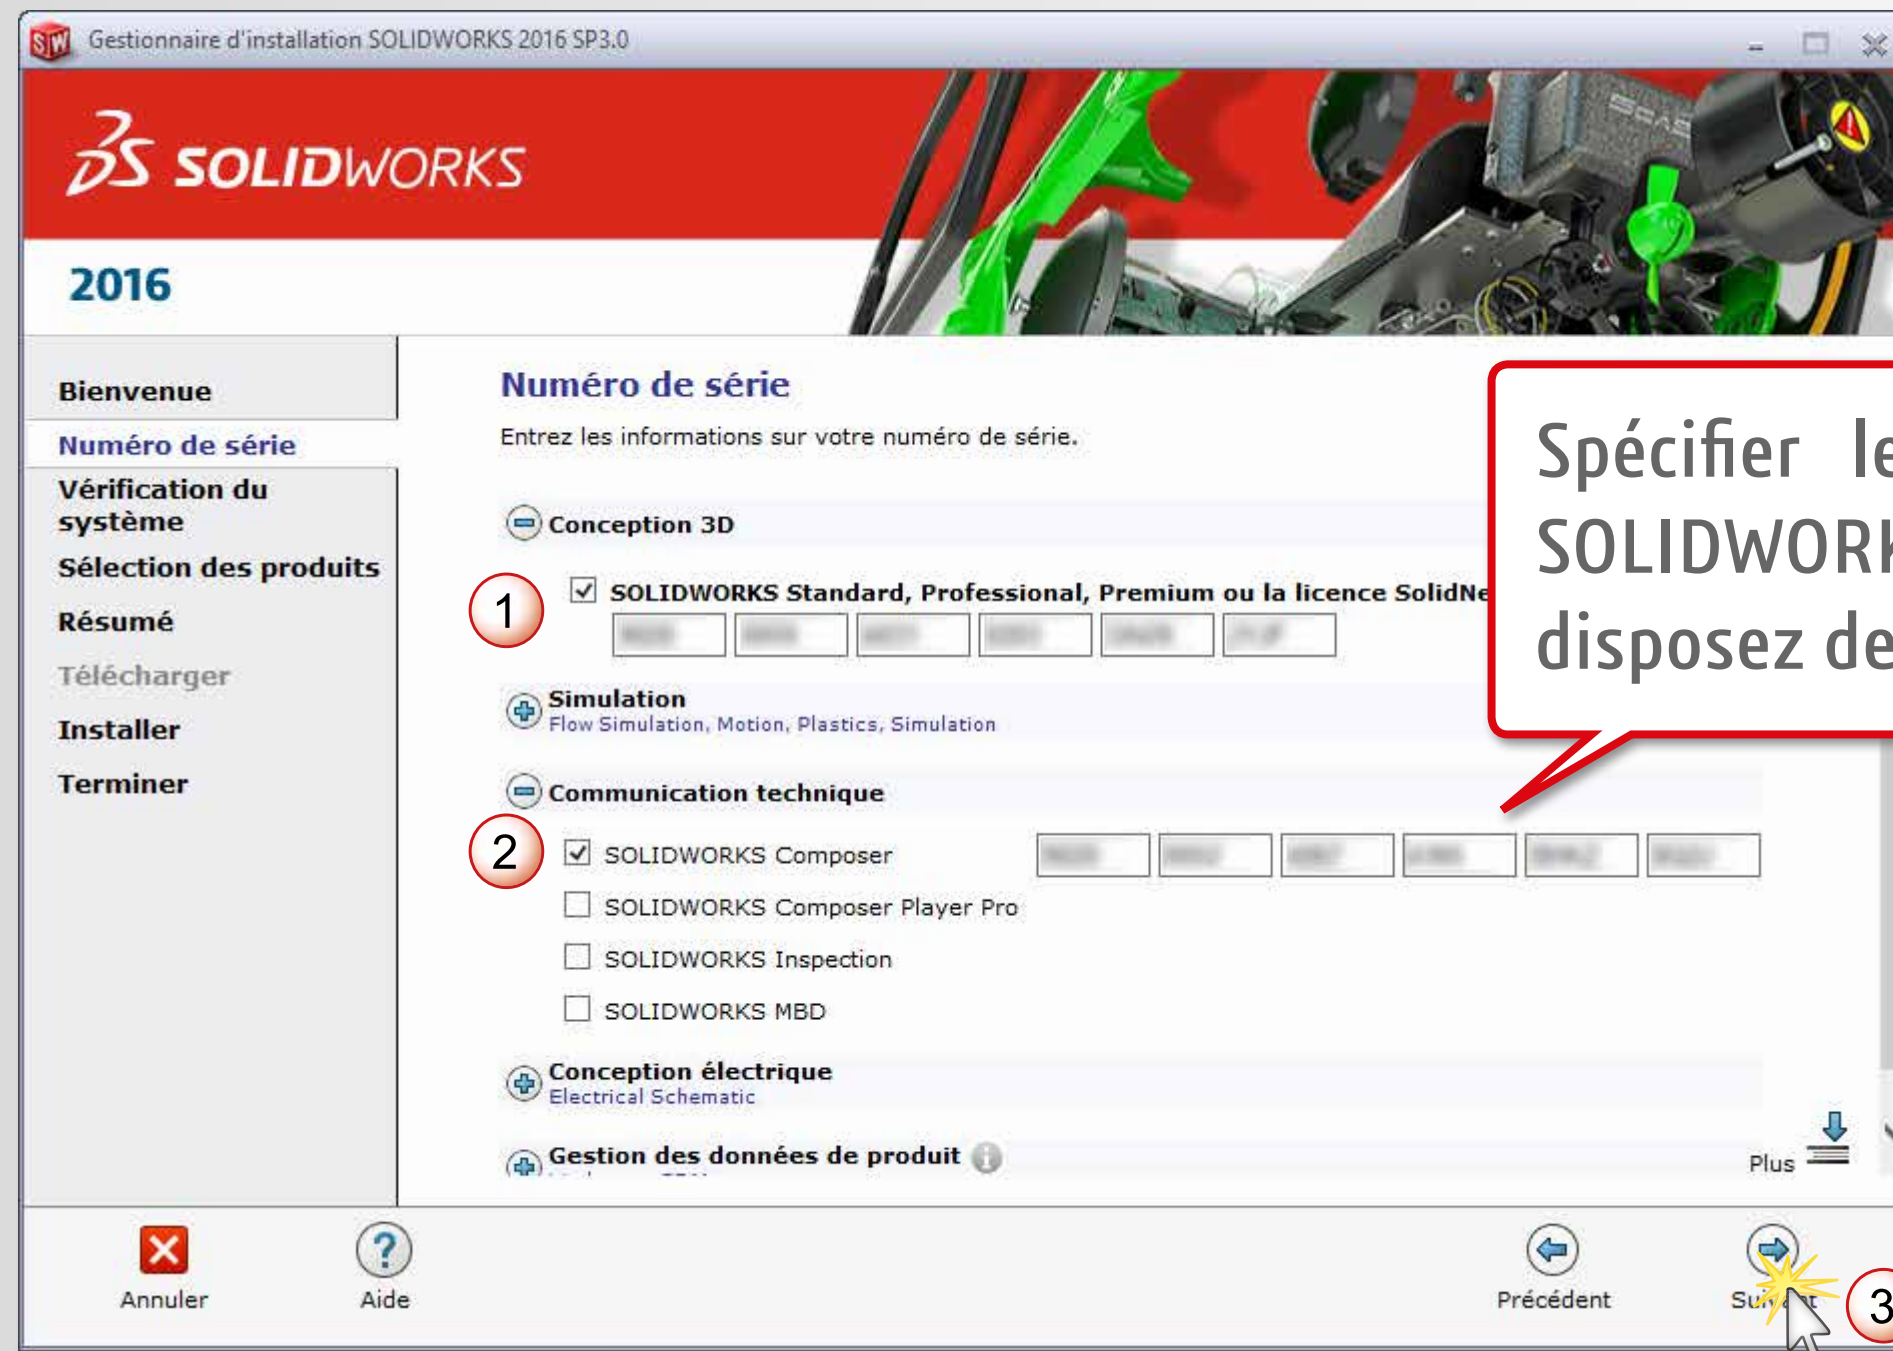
Gestionnaire d'installation SOLIDWORKS 2016 SP3.0

3S SOLIDWORKS

2016

Bienvenue
Numéro de série
Vérification du système
Sélection des produits
Résumé
Télécharger
Installer
Terminer

Numéro de série

Entrez les informations sur votre numéro de série.

Conception 3D

1

SOLIDWORKS Standard, Professional, Premium ou la licence SolidNe

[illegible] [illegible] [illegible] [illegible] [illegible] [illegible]

Simulation
Flow Simulation, Motion, Plastics, Simulation

Communication technique

2

SOLIDWORKS Composer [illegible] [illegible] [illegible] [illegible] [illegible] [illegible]

SOLIDWORKS Composer Player Pro

SOLIDWORKS Inspection

SOLIDWORKS MBD

Conception électrique
Electrical Schematic

Gestion des données de produit

Plus

Spécifier le
SOLIDWORK
disposez de

Annuler
Aide
Précédent
Su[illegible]t
3